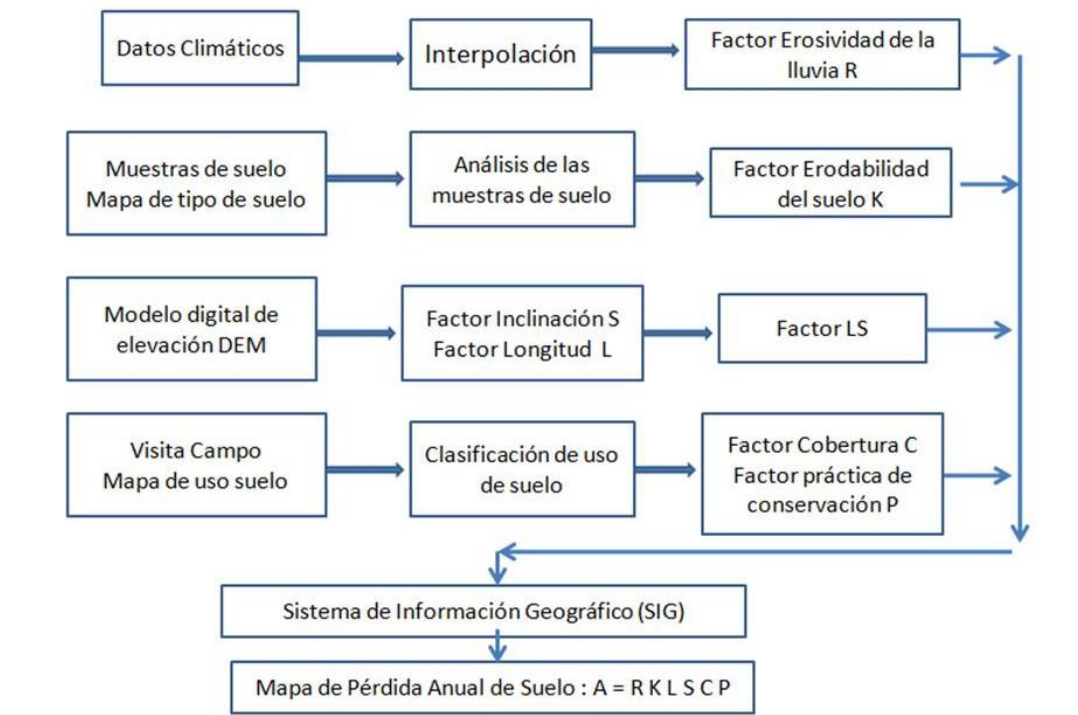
Datos Climáticos

Interpolación

Factor Erosividad de la lluvia R

Muestras de suelo
Mapa de tipo de suelo

Análisis de las muestras de suelo

Factor Erodabilidad del suelo K

Modelo digital de elevación DEM

Factor Inclinación S
Factor Longitud L

Factor LS

Visita Campo
Mapa de uso suelo

Clasificación de uso de suelo

Factor Cobertura C
Factor práctica de conservación P

Sistema de Información Geográfico (SIG)

Mapa de Pérdida Anual de Suelo : A = R K L S C P